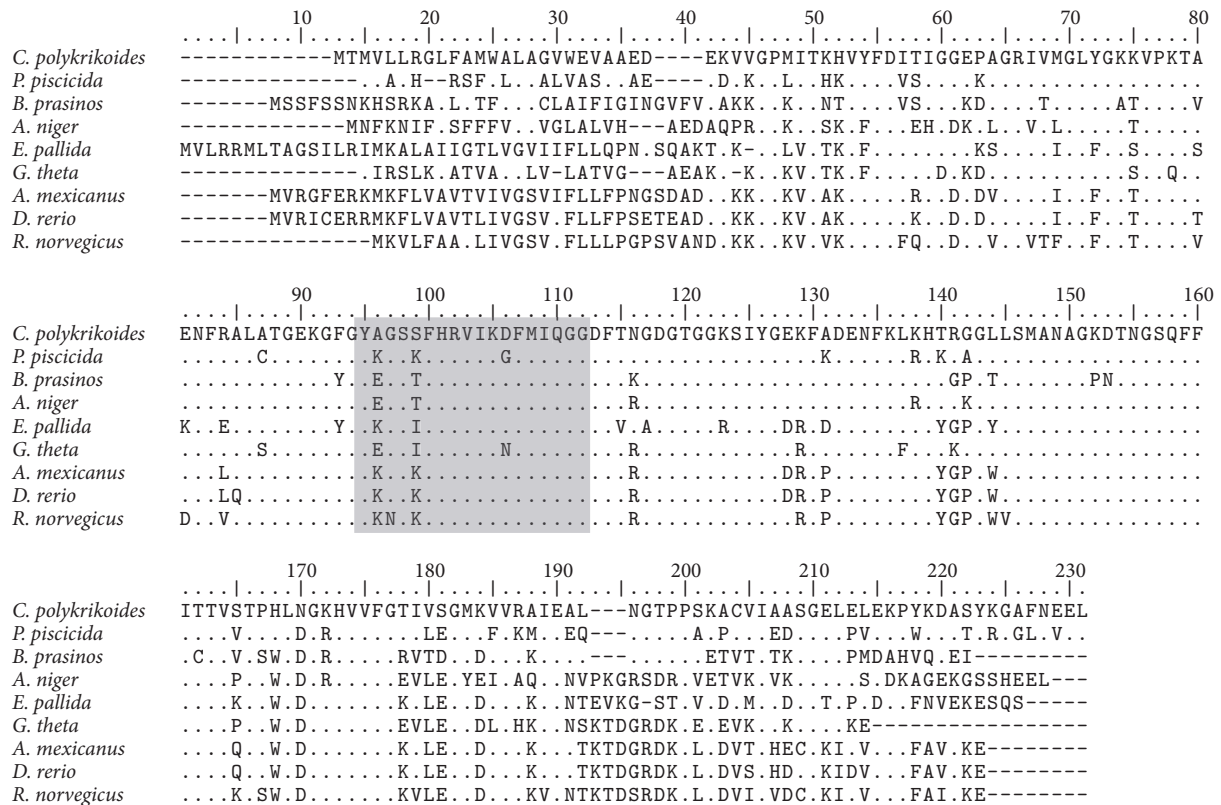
10 20 30 40 50 60 70 80

C. polykrikoides -------------MTMVLLRGLFAMWALAGVWEVAAED----EKVVGPMITKHVYFDITIGGEPAGRIVMGLYGKKVPKTA
P. piscicida --------------..A.H--RSF.L..ALVAS..AE----.D.K..L..HK....VS....K..............
B. prasinos -------MSSFSSNKHSRKA.L.TF...CLAIFIGINGVFV.AKK..K..NT....VS...KD.....T.....AT....V
A. niger -------------MNFKNIF.SFFFV..VGLALVH---AEDAQPR..K..SK.F...EH.DK.L..V.L......T.....
E. pallida MVLRRMLTAGSILRIMKALAIIGTLVGVIIFLLQPN.SQAKT.K-..LV.TK.F........KS.....I..F..S....S
G. theta --------------.IRSLK.ATVA..LV-LATVG---AEAK.-K..KV.TK.F.....D.KD...........S..Q..
A. mexicanus -------MVRGFERKMKFLVAVTVIVGSVIFLLFPNGSDAD..KK..KV.AK.....R..D.DV.....I..F..T.....
D. rerio -------MVRICERRMKFLVAVTLIVGSV.FLLFPSETEAD..KK..KV.AK.....K..D.D......I..F..T....T
R. norvegicus ---------------MKVLFAA.LIVGSV.FLLLPGPSVAND.KK..KV.VK....FQ..D..V..VTF..F..T....V

90 100 110 120 130 140 150 160

C. polykrikoides ENFRALATGEKGFGYAGSSFHRVIKDFMIQGGDFTNGDGTGGKSIYGEKFADENFKLKHTRGGLLSMANAGKDTNGSQFF
P. piscicida ......C.........K..K......G.........................K......R.K.A...............
B. prasinos ............Y..E..T..............K............................GP.T.......PN.......
A. niger ...............E..T..............R.....................R...K...................
E. pallida K..E........Y..K..I..............V.A......R....DR.D........YGP.Y..............
G. theta .......S.......E..I.....N........R..............F...K..........................
A. mexicanus ...L...........K..K..............R.............DR.P........YGP.W..............
D. rerio ...LQ...........K..K..............R.............DR.P........YGP.W..............
R. norvegicus D..V...........KN.K..............R...............R.P........YGP.WV.............

170 180 190 200 210 220 230

C. polykrikoides ITTVSTPHLNGKHVVFGTIVSGMKVVRAIEAL---NGTPPSKACVIAASGELELEKPYKDASYKGAFNEEL
P. piscicida ....V....D.R.......LE...F.KM..EQ---......A.P...ED.....PV....W....T.R.GL.V..
B. prasinos .C..V.SW.D.R.....RVTD..D...K....---......ETVT.TK....PMDAHVQ.EI---------
A. niger ....P..W.D.R.....EVLE.YEI.AQ..NVPKGRSDR.VETVK.VK.....S.DKAGEKGSSHEEL---
E. pallida ....K..W.D.......K.LE..D...K..NTEVKG-ST.V.D.M..D..T.P.D..FNVEKESQS-----
G. theta ....P..W.D.......EVLE..DL.HK..NSKTDGRDK.E.EVK..K.....KE-----------------
A. mexicanus ....Q..W.D.......K.LE..D...K...TKTDGRDK.L.DVT.HEC.KI.V....FAV.KE--------
D. rerio ....Q..W.D.......K.LE..D...K...TKTDGRDK.L.DVS.HD..KIDV....FAV.KE--------
R. norvegicus ....K.SW.D.......KVLE..D...KV.NTKTDSRDK.L.DVI.VDC.KI.V....FAI.KE--------